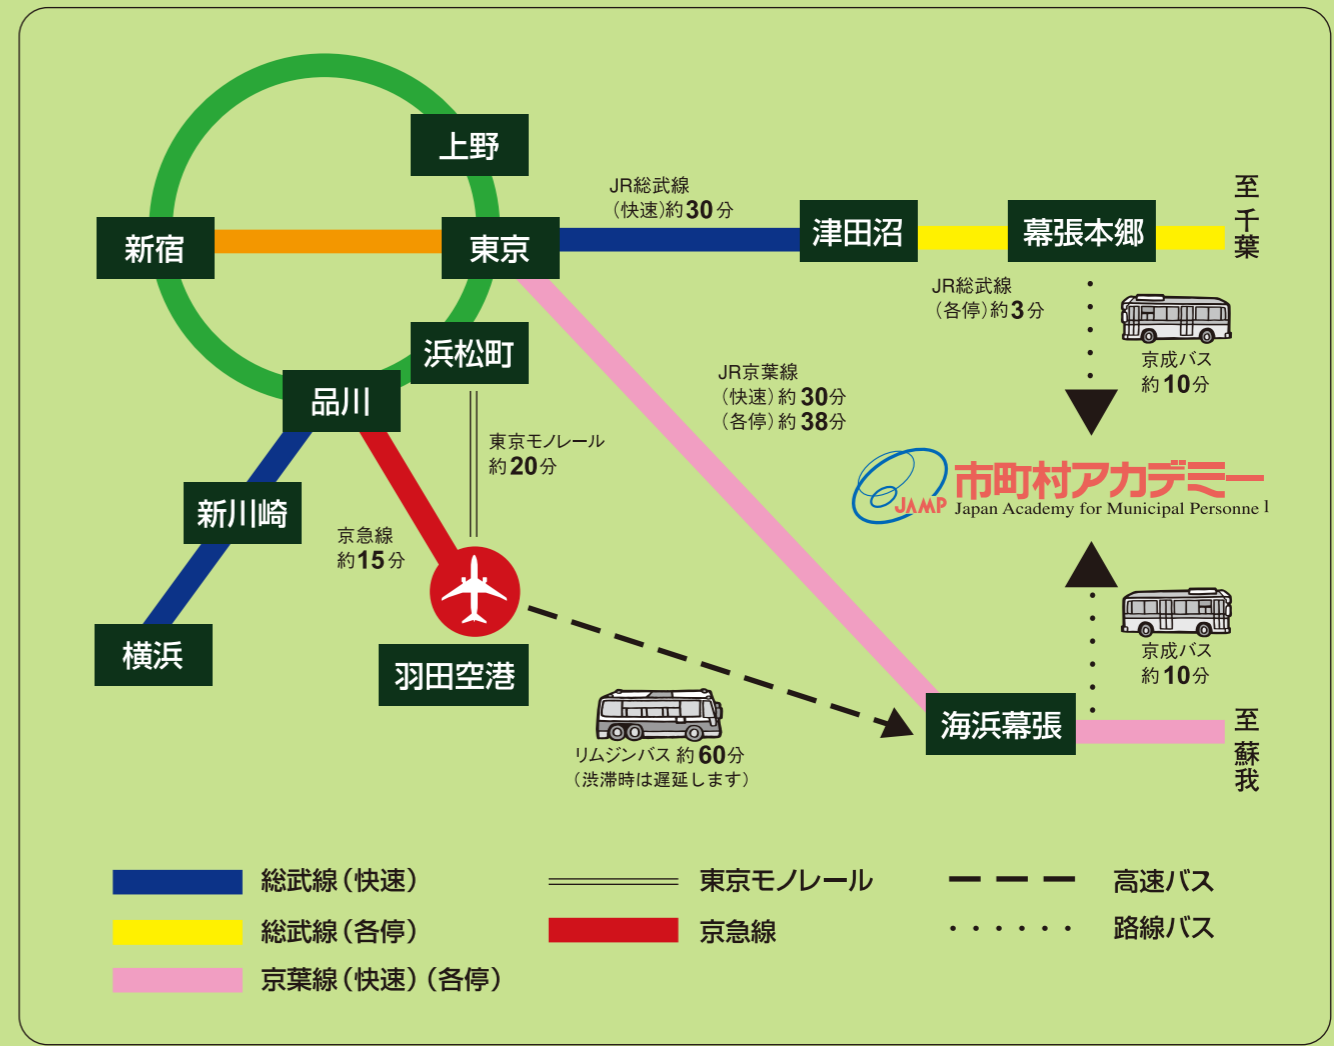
上野

新宿

東京

JR総武線
（快速）約30分

津田沼

幕張本郷

至千葉

JR総武線
（各停）約3分

京成バス
約10分

浜松町

品川

JR京葉線
（快速）約30分
（各停）約38分

東京モノレール
約20分

市町村アカデミー
JAMP Japan Academy for Municipal Personnel

新川崎

京急線
約15分

横浜

羽田空港

京成バス
約10分

海浜幕張

至蘇我

リムジンバス 約60分
（渋滞時は遅延します）

総武線（快速）

東京モノレール

高速バス

総武線（各停）

京急線

路線バス

京葉線（快速）（各停）